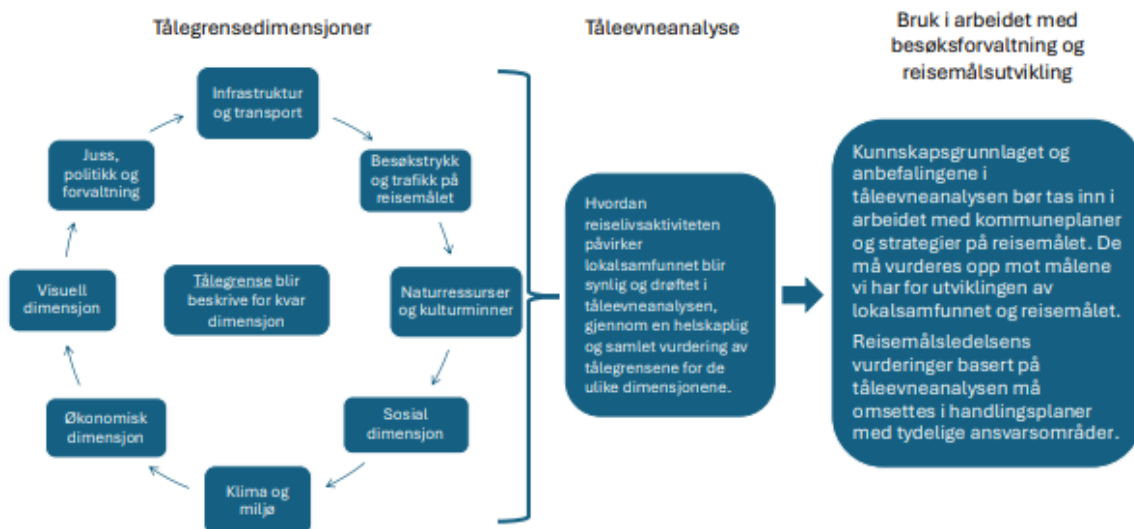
Tålegrensedimensjoner

Infrastruktur og transport

Besøkstrykk og trafikk på reisemålet

Naturressurser og kulturminner

Sosial dimensjon

Klima og miljø

Økonomisk dimensjon

Visuell dimensjon

Juss, politikk og forvaltning

Tålegrense blir beskrive for kvar dimensjon

Tåleevneanalyse

Hvordan reiselivsaktiviteten påvirker lokalsamfunnet blir synlig og drøftet i tåleevneanalysen, gjennom en helskaplig og samlet vurdering av tålegrensene for de ulike dimensjonene.

Bruk i arbeidet med besøksforvaltning og reisemålsutvikling

Kunnskapsgrunnlaget og anbefalingene i tåleevneanalysen bør tas inn i arbeidet med kommuneplaner og strategier på reisemålet. De må vurderes opp mot målene vi har for utviklingen av lokalsamfunnet og reisemålet.

Reisemålsledelsens vurderinger basert på tåleevneanalysen må omsettes i handlingsplaner med tydelige ansvarsområder.